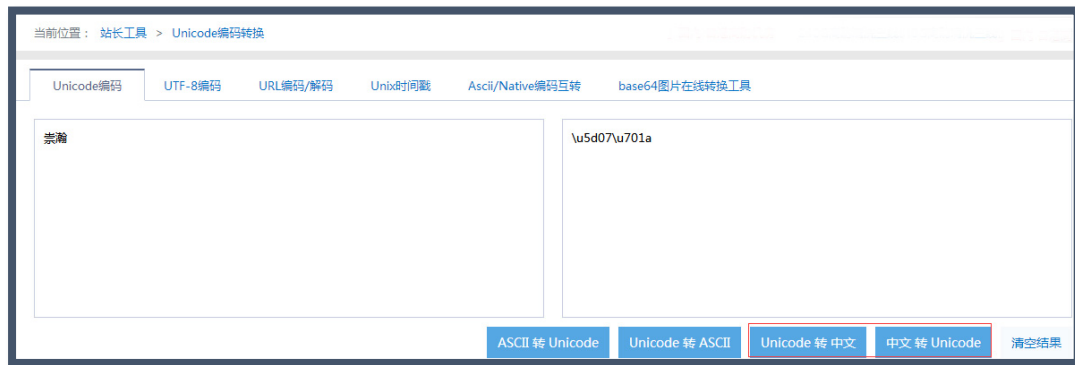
当前位置： 站长工具 > Unicode编码转换

Unicode编码 UTF-8编码 URL编码/解码 Unix时间戳 Ascii/Native编码互转 base64图片在线转换工具

崇瀚

\u5d07\u701a

ASCII 转 Unicode Unicode 转 ASCII Unicode 转 中文 中文 转 Unicode 清空结果